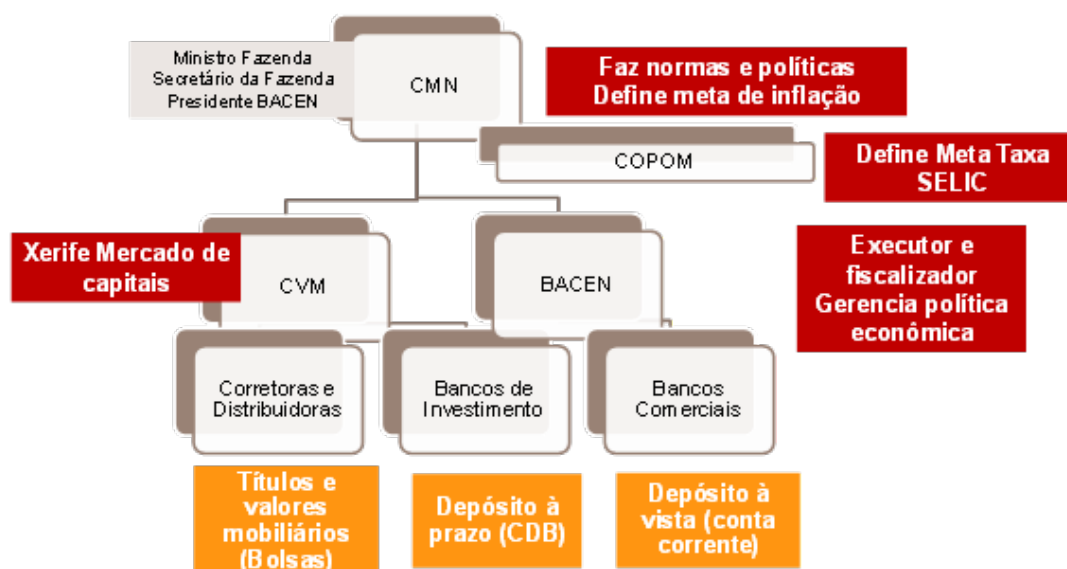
Ministro Fazenda
Secretário da Fazenda
Presidente BACEN

CMN

Faz normas e políticas
Define meta de inflação

COPOM

Define Meta Taxa SELIC

Xerife Mercado de capitais

CVM

BACEN

Executor e fiscalizador
Gerencia política econômica

Corretoras e Distribuidoras

Bancos de Investimento

Bancos Comerciais

Títulos e valores mobiliários (Bolsas)

Depósito à prazo (CDB)

Depósito à vista (conta corrente)